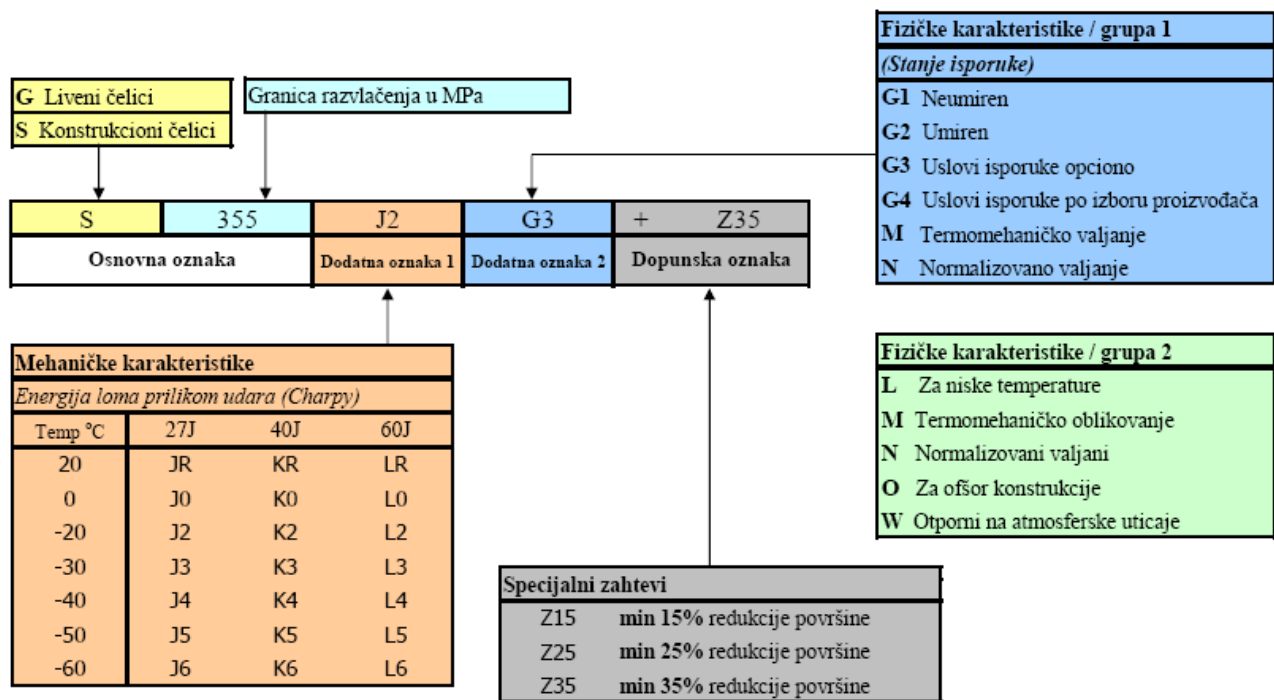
G Liveni čelici
S Konstrukcioni čelici

Granica razvlačenja u MPa

Fizičke karakteristike / grupa 1
(Stanje isporuke)
G1 Neumiren
G2 Umiren
G3 Uslovi isporuke opciono
G4 Uslovi isporuke po izboru proizvođača
M Termomehaničko valjanje
N Normalizovano valjanje

| S | 355 | J2 | G3 | + Z35 |
|---|---|---|---|---|
| Osnovna oznaka | | Dodatna oznaka 1 | Dodatna oznaka 2 | Dopunska oznaka |

Mehaničke karakteristike
Energija loma prilikom udara (Charpy)

| Temp °C | 27J | 40J | 60J |
|---|---|---|---|
| 20 | JR | KR | LR |
| 0 | J0 | K0 | L0 |
| -20 | J2 | K2 | L2 |
| -30 | J3 | K3 | L3 |
| -40 | J4 | K4 | L4 |
| -50 | J5 | K5 | L5 |
| -60 | J6 | K6 | L6 |

Fizičke karakteristike / grupa 2
L Za niske temperature
M Termomehaničko oblikovanje
N Normalizovani valjani
O Za ofšor konstrukcije
W Otporni na atmosferske uticaje

Specijalni zahtevi
Z15 min 15% redukcije površine
Z25 min 25% redukcije površine
Z35 min 35% redukcije površine